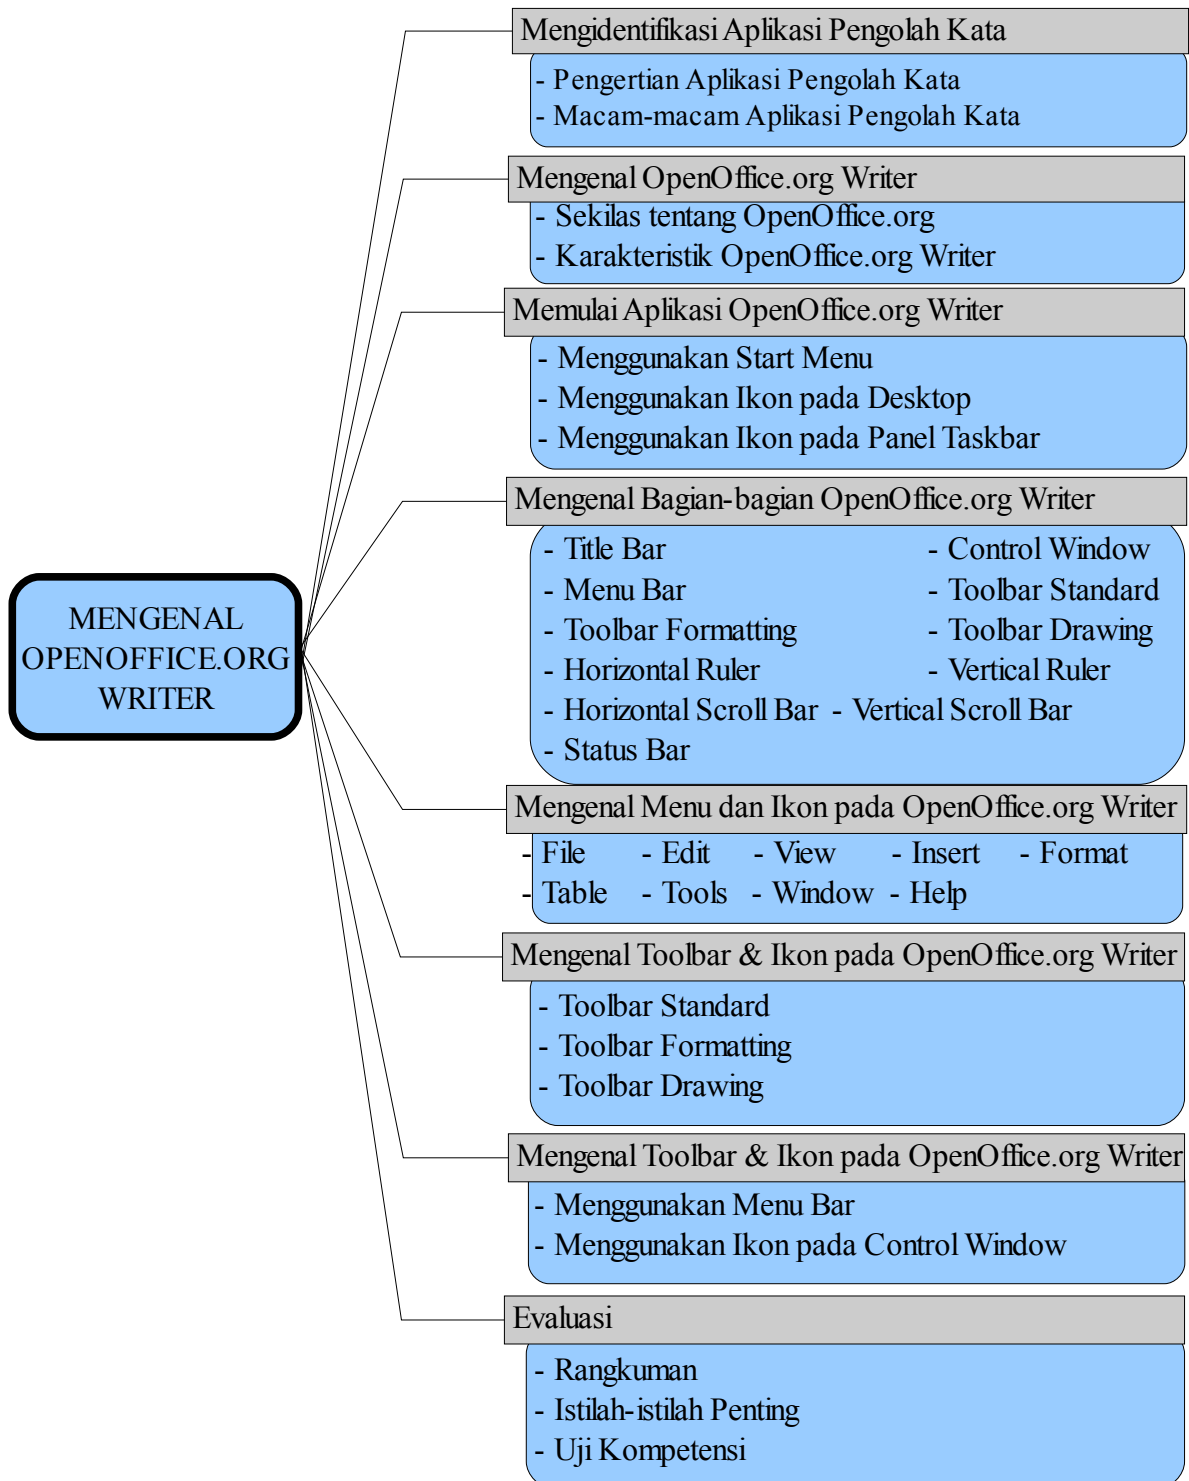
MENGENAL OPENOFFICE.ORG WRITER

Mengidentifikasi Aplikasi Pengolah Kata
- Pengertian Aplikasi Pengolah Kata
- Macam-macam Aplikasi Pengolah Kata

Mengenal OpenOffice.org Writer
- Sekilas tentang OpenOffice.org
- Karakteristik OpenOffice.org Writer

Memulai Aplikasi OpenOffice.org Writer
- Menggunakan Start Menu
- Menggunakan Ikon pada Desktop
- Menggunakan Ikon pada Panel Taskbar

Mengenal Bagian-bagian OpenOffice.org Writer
- Title Bar
- Control Window
- Menu Bar
- Toolbar Standard
- Toolbar Formatting
- Toolbar Drawing
- Horizontal Ruler
- Vertical Ruler
- Horizontal Scroll Bar
- Vertical Scroll Bar
- Status Bar

Mengenal Menu dan Ikon pada OpenOffice.org Writer
- File - Edit - View - Insert - Format
- Table - Tools - Window - Help

Mengenal Toolbar & Ikon pada OpenOffice.org Writer
- Toolbar Standard
- Toolbar Formatting
- Toolbar Drawing

Mengenal Toolbar & Ikon pada OpenOffice.org Writer
- Menggunakan Menu Bar
- Menggunakan Ikon pada Control Window

Evaluasi
- Rangkuman
- Istilah-istilah Penting
- Uji Kompetensi